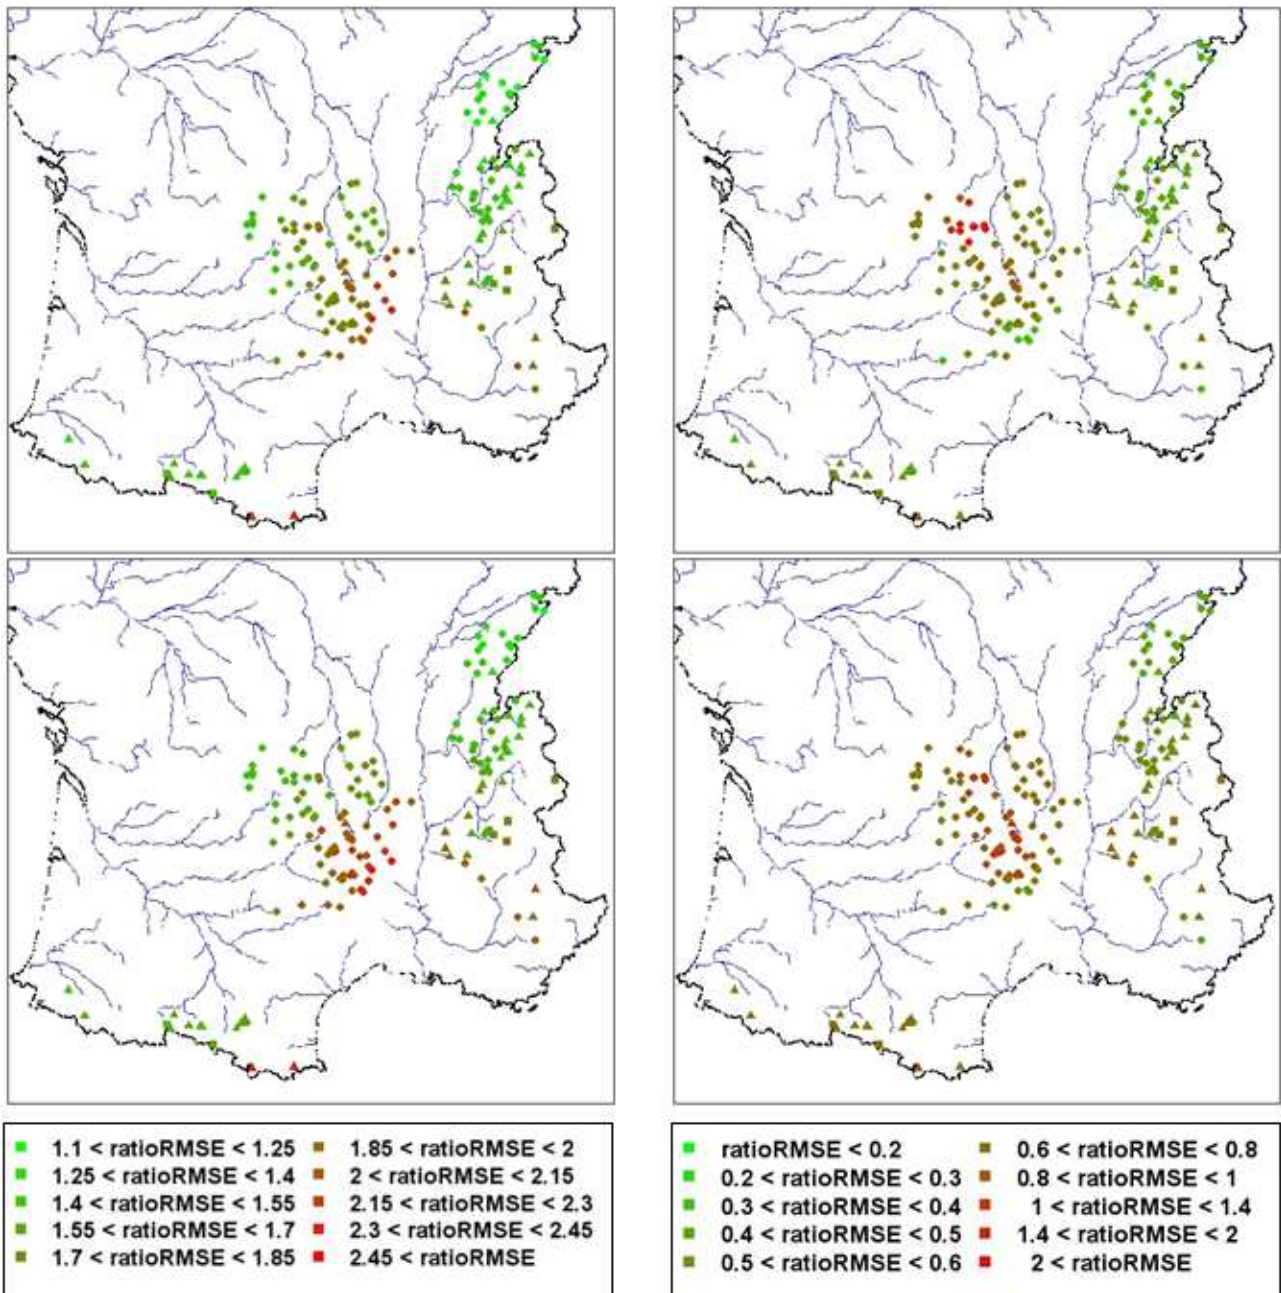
1.1 < ratioRMSE < 1.25
1.25 < ratioRMSE < 1.4
1.4 < ratioRMSE < 1.55
1.55 < ratioRMSE < 1.7
1.7 < ratioRMSE < 1.85

1.85 < ratioRMSE < 2
2 < ratioRMSE < 2.15
2.15 < ratioRMSE < 2.3
2.3 < ratioRMSE < 2.45
2.45 < ratioRMSE

ratioRMSE < 0.2
0.2 < ratioRMSE < 0.3
0.3 < ratioRMSE < 0.4
0.4 < ratioRMSE < 0.5
0.5 < ratioRMSE < 0.6

0.6 < ratioRMSE < 0.8
0.8 < ratioRMSE < 1
1 < ratioRMSE < 1.4
1.4 < ratioRMSE < 2
2 < ratioRMSE